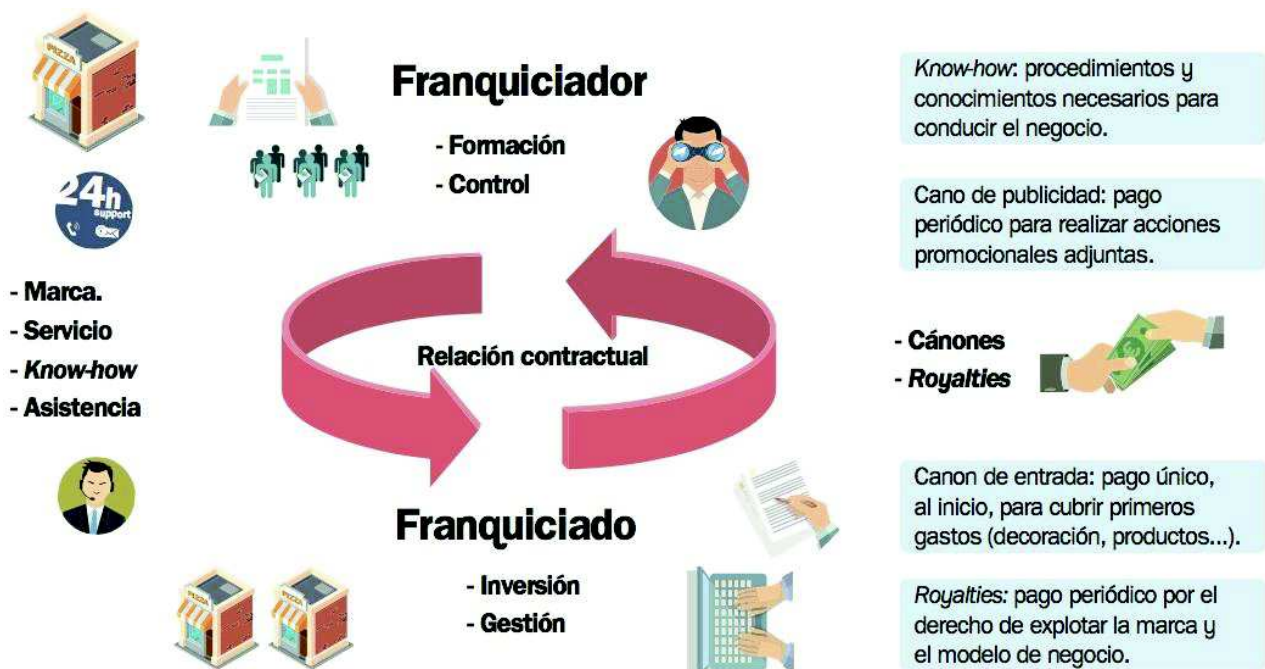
Franquiciador

- Formación
- Control

Know-how: procedimientos y conocimientos necesarios para conducir el negocio.

Cano de publicidad: pago periódico para realizar acciones promocionales adjuntas.

PIZZA

24h support

- Marca.
- Servicio
- Know-how
- Asistencia

Relación contractual

- Cánones
- Royalties

Canon de entrada: pago único, al inicio, para cubrir primeros gastos (decoración, productos...).

Franquiciado

- Inversión
- Gestión

PIZZA PIZZA

Royalties: pago periódico por el derecho de explotar la marca y el modelo de negocio.